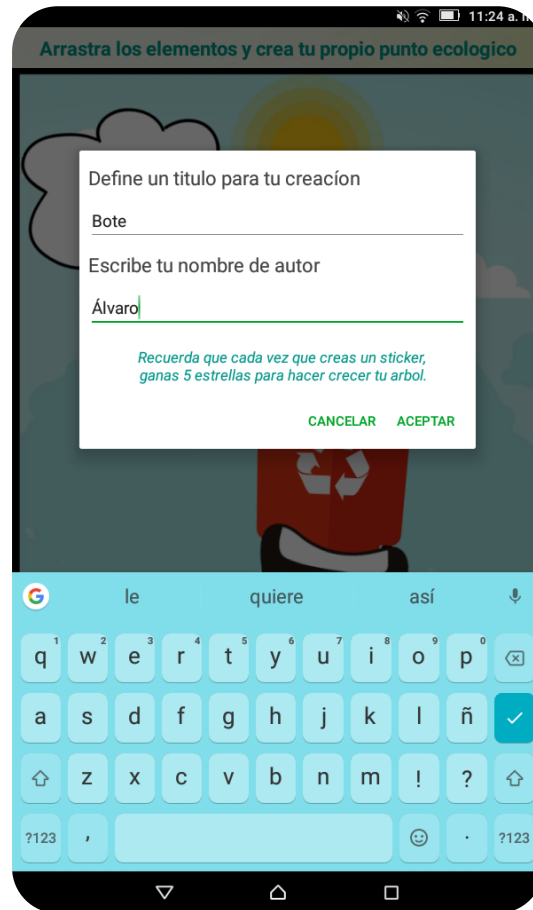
11:24 a. m

Arrastra los elementos y crea tu propio punto ecologico

Define un titulo para tu creacíon

Bote

Escribe tu nombre de autor

Álvaro

Recuerda que cada vez que creas un sticker, ganas 5 estrellas para hacer crecer tu arbol.

CANCELAR ACEPTAR

le quiere así

q 1 w 2 e 3 r 4 t 5 y 6 u 7 i 8 o 9 p 0

a s d f g h j k l ñ

z x c v b n m ! ?

?123 , . ?123